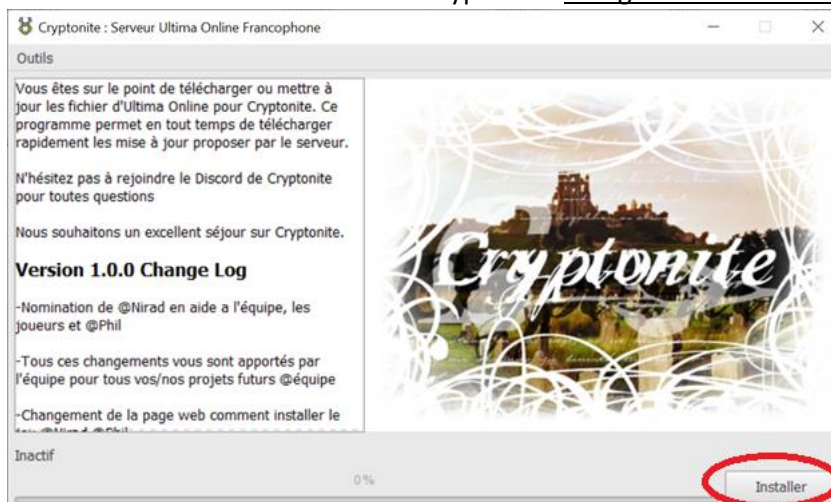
Cryptonite : Serveur Ultima Online Francophone

Outils

Vous êtes sur le point de télécharger ou mettre à jour les fichier d'Ultima Online pour Cryptonite. Ce programme permet en tout temps de télécharger rapidement les mise à jour proposer par le serveur.

N'hésitez pas à rejoindre le Discord de Cryptonite pour toutes questions

Nous souhaitons un excellent séjour sur Cryptonite.

Version 1.0.0 Change Log

-Nomination de @Nirad en aide a l'équipe, les joueurs et @Phil

-Tous ces changements vous sont apportés par l'équipe pour tous vos/nos projets futurs @équipe

-Changement de la page web comment installer le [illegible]

Cryptonite

Inactif

0%

Installer